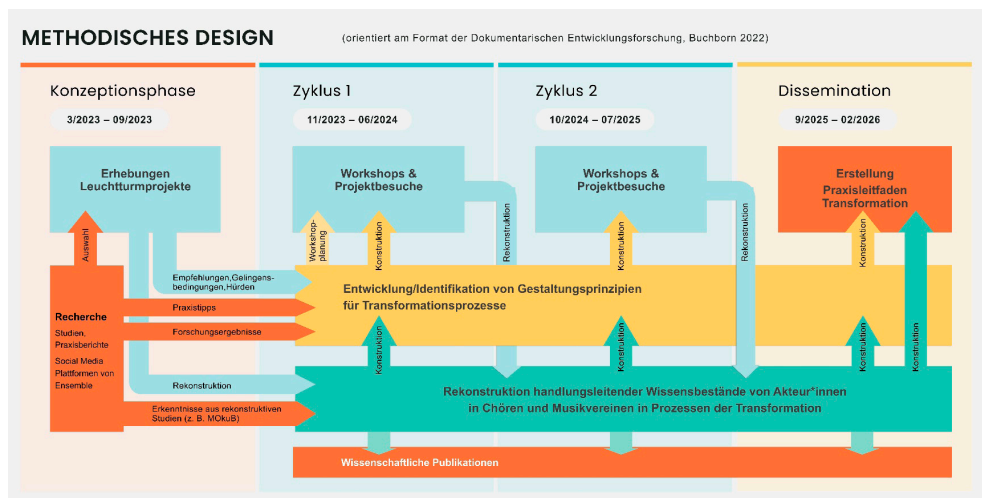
METHODISCHES DESIGN (orientiert am Format der Dokumentarischen Entwicklungsforschung, Buchborn 2022)

Konzeptionsphase
3/2023 – 09/2023

Zyklus 1
11/2023 – 06/2024

Zyklus 2
10/2024 – 07/2025

Dissemination
9/2025 – 02/2026

Erhebungen Leuchtturmprojekte

Workshops & Projektbesuche

Workshops & Projektbesuche

Erstellung Praxisleitfaden Transformation

Auswahl

Workshop-planung

Konstruktion

Rekonstruktion

Konstruktion

Rekonstruktion

Konstruktion

Konstruktion

Recherche
Studien, Praxisberichte
Social Media Plattformen von Ensemble

Empfehlungen,Gelingens-bedingungen,Hürden

Praxistipps

Forschungsergebnisse

Entwicklung/Identifikation von Gestaltungsprinzipien für Transformationsprozesse

Konstruktion

Konstruktion

Konstruktion

Konstruktion

Rekonstruktion

Erkenntnisse aus rekonstruktiven Studien (z. B. MOkuB)

Rekonstruktion handlungsleitender Wissensbestände von Akteur*innen in Chören und Musikvereinen in Prozessen der Transformation

Wissenschaftliche Publikationen